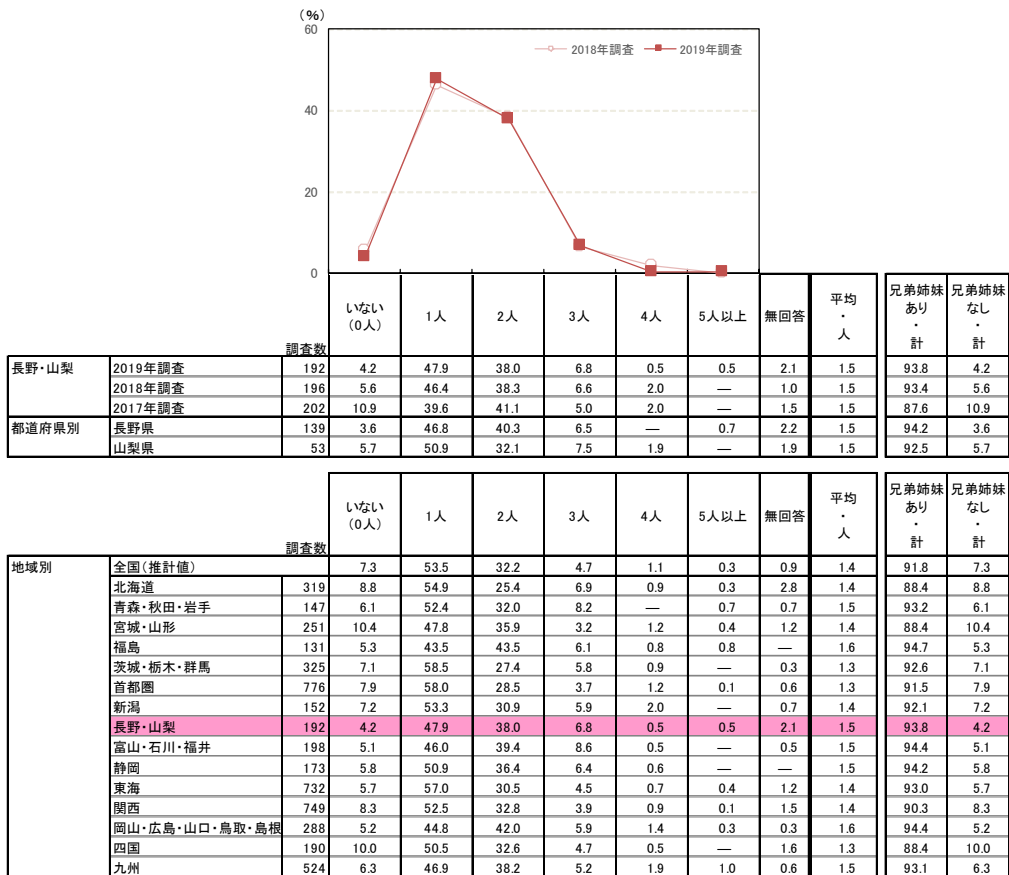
(%)
60
40
20
0
2018年調査
2019年調査

| | | 調査数 | いない(0人) | 1人 | 2人 | 3人 | 4人 | 5人以上 | 無回答 | 平均・人 | 兄弟姉妹あり・計 | 兄弟姉妹なし・計 |
|---|---|---|---|---|---|---|---|---|---|---|---|---|
| 長野・山梨 | 2019年調査 | 192 | 4.2 | 47.9 | 38.0 | 6.8 | 0.5 | 0.5 | 2.1 | 1.5 | 93.8 | 4.2 |
| | 2018年調査 | 196 | 5.6 | 46.4 | 38.3 | 6.6 | 2.0 | — | 1.0 | 1.5 | 93.4 | 5.6 |
| | 2017年調査 | 202 | 10.9 | 39.6 | 41.1 | 5.0 | 2.0 | — | 1.5 | 1.5 | 87.6 | 10.9 |
| 都道府県別 | 長野県 | 139 | 3.6 | 46.8 | 40.3 | 6.5 | — | 0.7 | 2.2 | 1.5 | 94.2 | 3.6 |
| | 山梨県 | 53 | 5.7 | 50.9 | 32.1 | 7.5 | 1.9 | — | 1.9 | 1.5 | 92.5 | 5.7 |

| | | 調査数 | いない(0人) | 1人 | 2人 | 3人 | 4人 | 5人以上 | 無回答 | 平均・人 | 兄弟姉妹あり・計 | 兄弟姉妹なし・計 |
|---|---|---|---|---|---|---|---|---|---|---|---|---|
| 地域別 | 全国(推計値) | | 7.3 | 53.5 | 32.2 | 4.7 | 1.1 | 0.3 | 0.9 | 1.4 | 91.8 | 7.3 |
| | 北海道 | 319 | 8.8 | 54.9 | 25.4 | 6.9 | 0.9 | 0.3 | 2.8 | 1.4 | 88.4 | 8.8 |
| | 青森・秋田・岩手 | 147 | 6.1 | 52.4 | 32.0 | 8.2 | — | 0.7 | 0.7 | 1.5 | 93.2 | 6.1 |
| | 宮城・山形 | 251 | 10.4 | 47.8 | 35.9 | 3.2 | 1.2 | 0.4 | 1.2 | 1.4 | 88.4 | 10.4 |
| | 福島 | 131 | 5.3 | 43.5 | 43.5 | 6.1 | 0.8 | 0.8 | — | 1.6 | 94.7 | 5.3 |
| | 茨城・栃木・群馬 | 325 | 7.1 | 58.5 | 27.4 | 5.8 | 0.9 | — | 0.3 | 1.3 | 92.6 | 7.1 |
| | 首都圏 | 776 | 7.9 | 58.0 | 28.5 | 3.7 | 1.2 | 0.1 | 0.6 | 1.3 | 91.5 | 7.9 |
| | 新潟 | 152 | 7.2 | 53.3 | 30.9 | 5.9 | 2.0 | — | 0.7 | 1.4 | 92.1 | 7.2 |
| | 長野・山梨 | 192 | 4.2 | 47.9 | 38.0 | 6.8 | 0.5 | 0.5 | 2.1 | 1.5 | 93.8 | 4.2 |
| | 富山・石川・福井 | 198 | 5.1 | 46.0 | 39.4 | 8.6 | 0.5 | — | 0.5 | 1.5 | 94.4 | 5.1 |
| | 静岡 | 173 | 5.8 | 50.9 | 36.4 | 6.4 | 0.6 | — | — | 1.5 | 94.2 | 5.8 |
| | 東海 | 732 | 5.7 | 57.0 | 30.5 | 4.5 | 0.7 | 0.4 | 1.2 | 1.4 | 93.0 | 5.7 |
| | 関西 | 749 | 8.3 | 52.5 | 32.8 | 3.9 | 0.9 | 0.1 | 1.5 | 1.4 | 90.3 | 8.3 |
| | 岡山・広島・山口・鳥取・島根 | 288 | 5.2 | 44.8 | 42.0 | 5.9 | 1.4 | 0.3 | 0.3 | 1.6 | 94.4 | 5.2 |
| | 四国 | 190 | 10.0 | 50.5 | 32.6 | 4.7 | 0.5 | — | 1.6 | 1.3 | 88.4 | 10.0 |
| | 九州 | 524 | 6.3 | 46.9 | 38.2 | 5.2 | 1.9 | 1.0 | 0.6 | 1.5 | 93.1 | 6.3 |